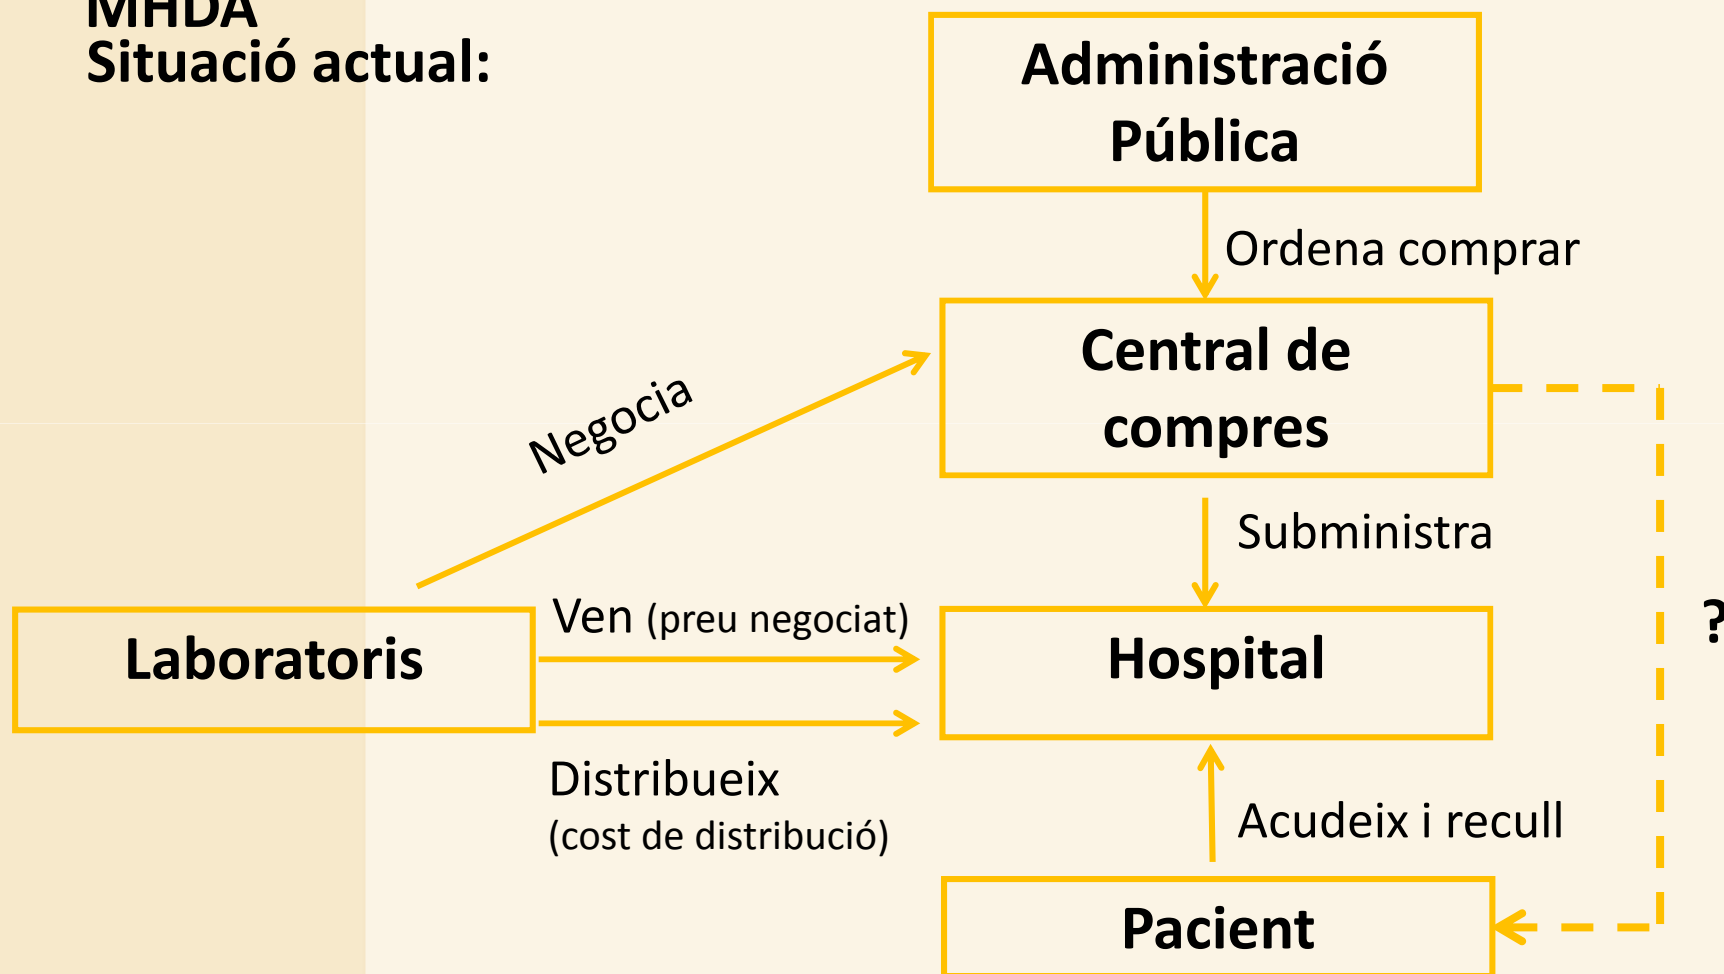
MHDA
Situació actual:

Administració Pública

Ordena comprar

Central de compres

Negocia

Subministra

Laboratoris

Ven (preu negociat)

Hospital

?

Distribueix
(cost de distribució)

Acudeix i recull

Pacient